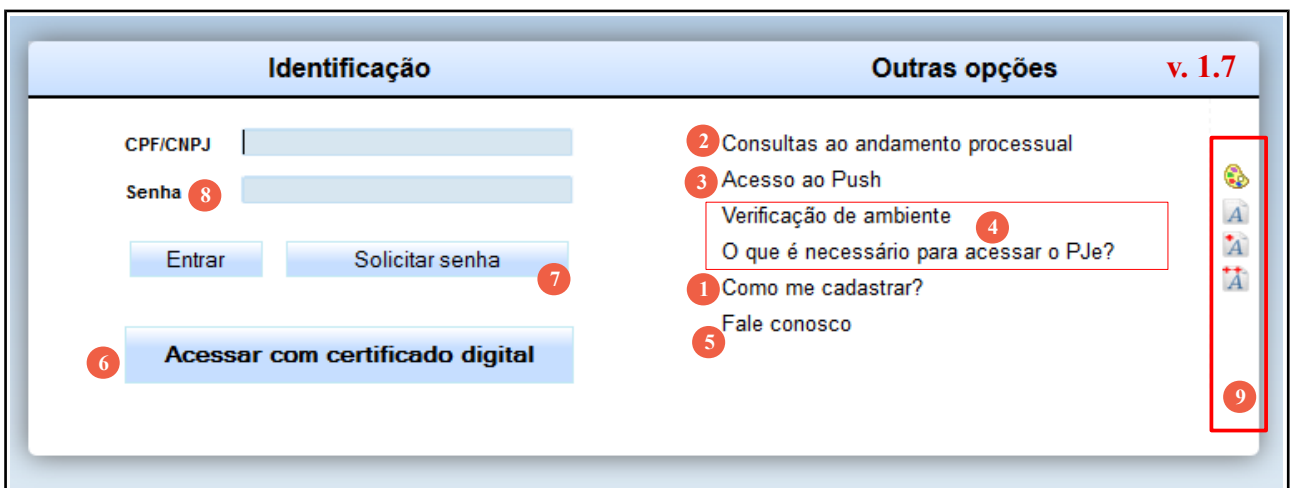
Identificação

Outras opções

v. 1.7

CPF/CNPJ

Senha 8

Entrar

Solicitar senha

7

6 Acessar com certificado digital

2 Consultas ao andamento processual

3 Acesso ao Push

Verificação de ambiente 4

O que é necessário para acessar o PJe?

1 Como me cadastrar?

Fale conosco

5

A

A

A

9